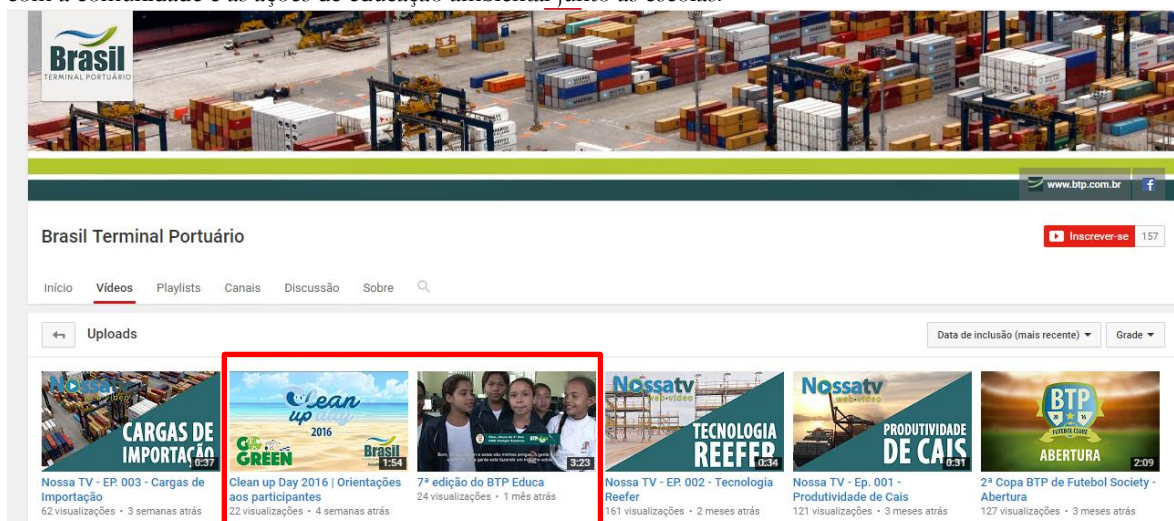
com a comunidade e as ações de educação ambiental junto às escolas.

Brasil
TERMINAL PORTUÁRIO

www.btp.com.br

Brasil Terminal Portuário

Inscrever-se 157

Início Vídeos Playlists Canais Discussão Sobre

Uploads

Data de inclusão (mais recente) Grade

Nossa tv web vídeo
CARGAS DE IMPORTAÇÃO
0:37
Nossa TV - EP. 003 - Cargas de Importação
62 visualizações • 3 semanas atrás

Clean up day 2016
GO GREEN
Brasil
1:54
Clean up Day 2016 | Orientações aos participantes
22 visualizações • 4 semanas atrás

3:23
7ª edição do BTP Educa
24 visualizações • 1 mês atrás

Nossa tv web vídeo
TECNOLOGIA REEFER
0:34
Nossa TV - EP. 002 - Tecnologia Reefer
161 visualizações • 2 meses atrás

Nossa tv web vídeo
PRODUTIVIDADE DE CAIS
0:31
Nossa TV - Ep. 001 - Produtividade de Cais
121 visualizações • 3 meses atrás

BTP FUTEBOL CLUBE
ABERTURA
2:09
2ª Copa BTP de Futebol Society - Abertura
127 visualizações • 3 meses atrás